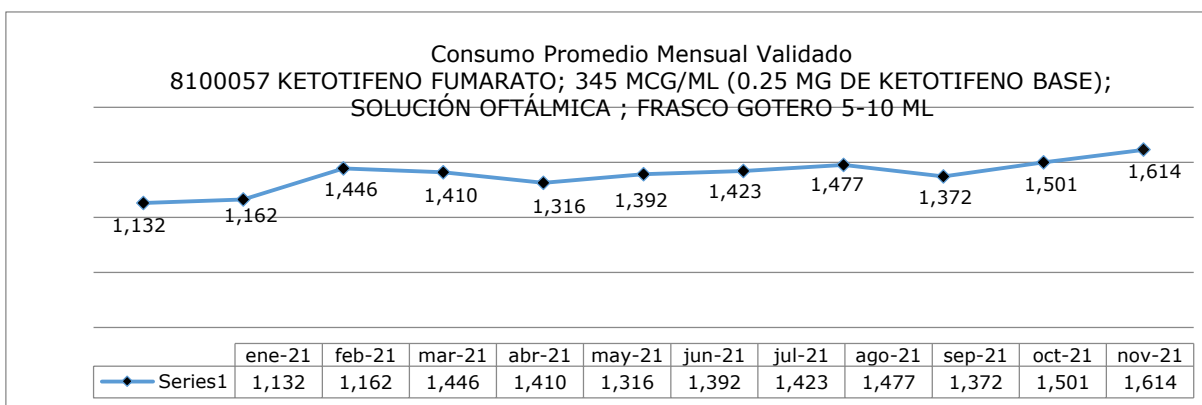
Consumo Promedio Mensual Validado
8100057 KETOTIFENO FUMARATO; 345 MCG/ML (0.25 MG DE KETOTIFENO BASE); SOLUCIÓN OFTÁLMICA ; FRASCO GOTERO 5-10 ML

1,132 1,162 1,446 1,410 1,316 1,392 1,423 1,477 1,372 1,501 1,614

| | ene-21 | feb-21 | mar-21 | abr-21 | may-21 | jun-21 | jul-21 | ago-21 | sep-21 | oct-21 | nov-21 |
|---|---|---|---|---|---|---|---|---|---|---|---|
| Series1 | 1,132 | 1,162 | 1,446 | 1,410 | 1,316 | 1,392 | 1,423 | 1,477 | 1,372 | 1,501 | 1,614 |